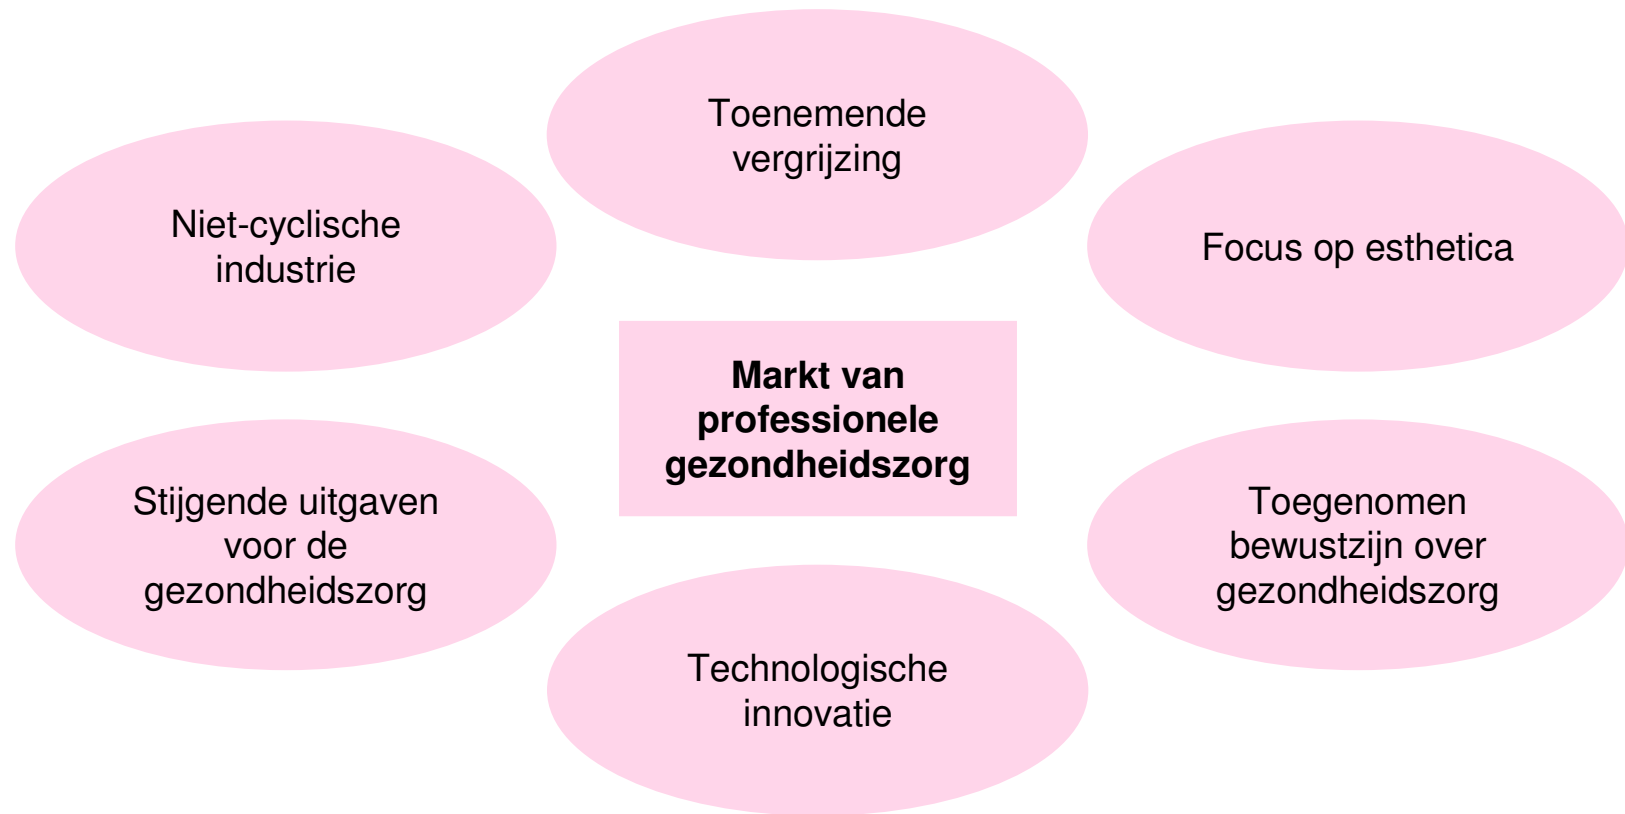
Toenemende vergrijzing

Niet-cyclische industrie

Focus op esthetica

Markt van professionele gezondheidszorg

Stijgende uitgaven voor de gezondheidszorg

Toegenomen bewustzijn over gezondheidszorg

Technologische innovatie